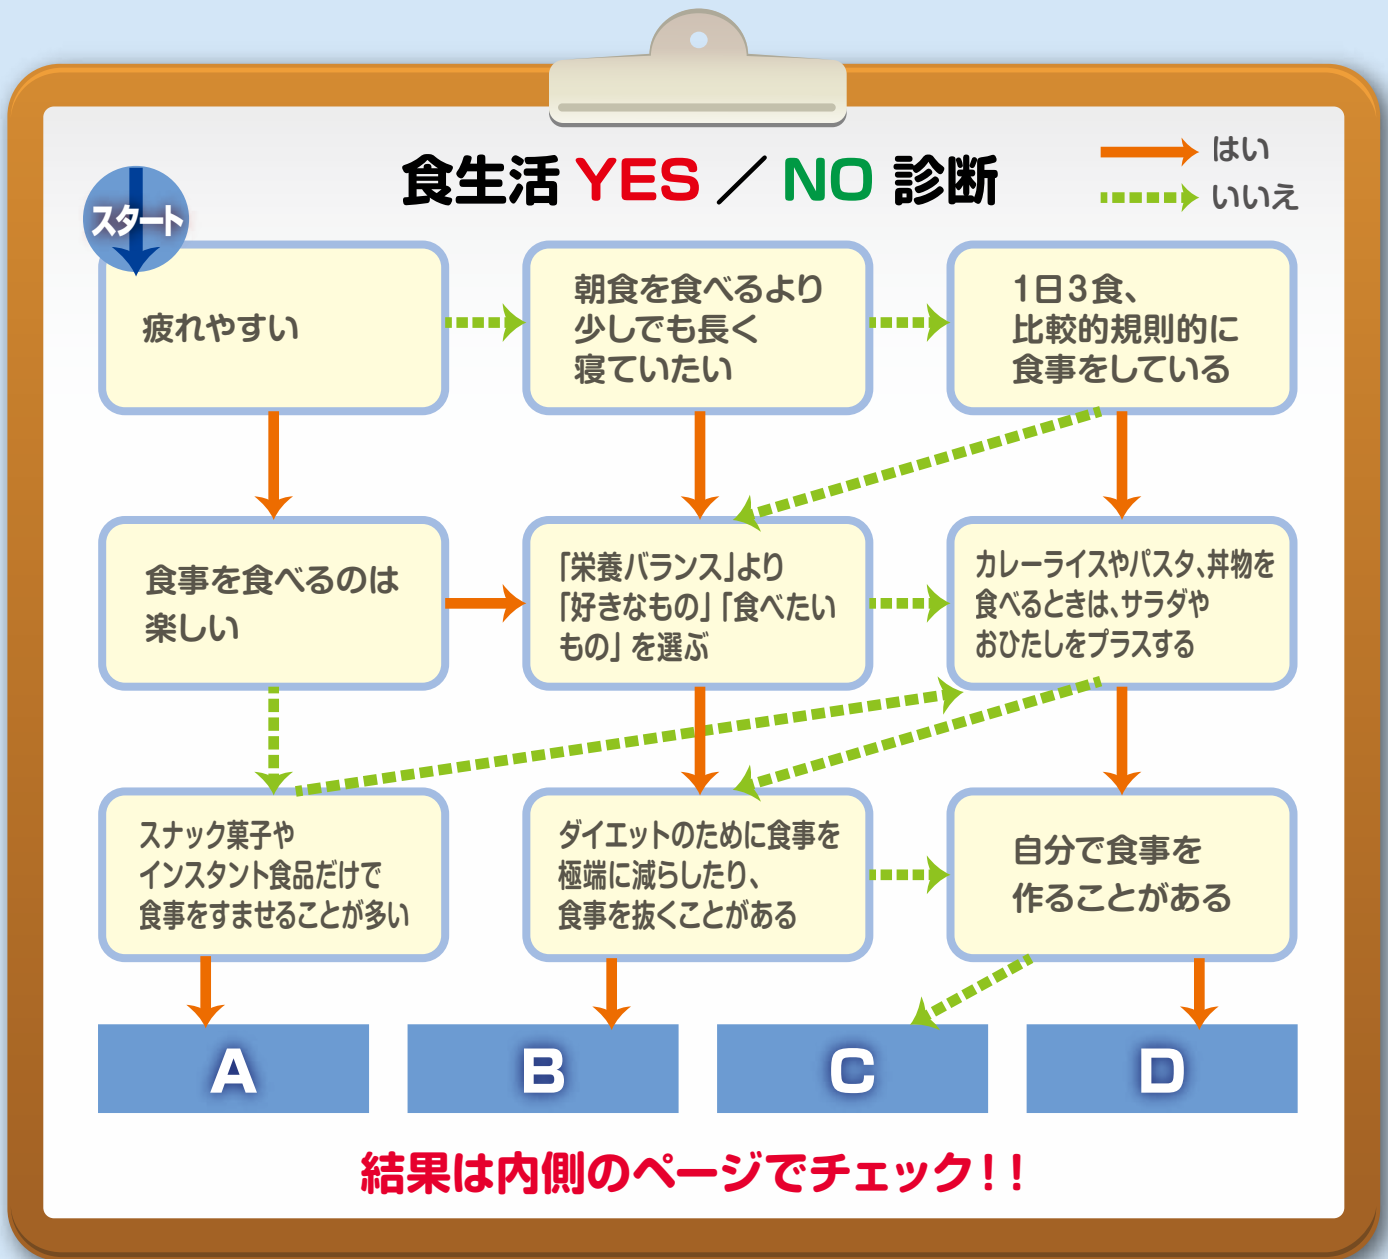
食生活 YES ／ NO 診断

はい
いいえ

スタート

疲れやすい

朝食を食べるより少しでも長く寝ていたい

1日3食、比較的規則的に食事をしている

食事を食べるのは楽しい

「栄養バランス」より「好きなもの」「食べたいもの」を選ぶ

カレーライスやパスタ、丼物を食べるときは、サラダやおひたしをプラスする

スナック菓子やインスタント食品だけで食事をすませることが多い

ダイエットのために食事を極端に減らしたり、食事を抜くことがある

自分で食事を作ることがある

A

B

C

D

結果は内側のページでチェック！！